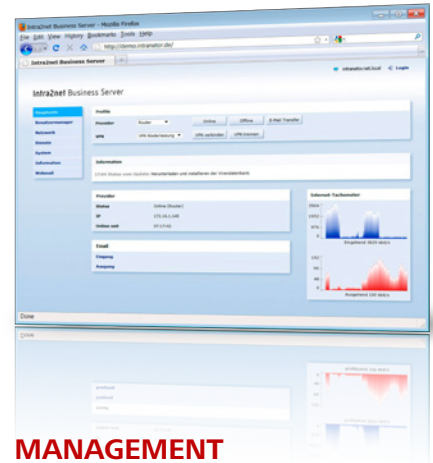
Intra2net Business Server - Mozilla Firefox

File Edit View History Bookmarks Tools Help

http://demo.intra2net.de/

Intra2net Business Server

intra2net\Local Logout

Intra2net Business Server

Profile

Provider Router Online Offline E-Mail Transfer

VPN VPN Niederlassung VPN verbinden VPN trennen

Information

Provider

Status Online (Router)

IP 172.16.1.149

Online seit 07:17:43

Internet-Tachometer

Eingehend 3824 kbit/s

Ausgehend 130 kbit/s

Email

Eingang

Ausgang

Done

MANAGEMENT